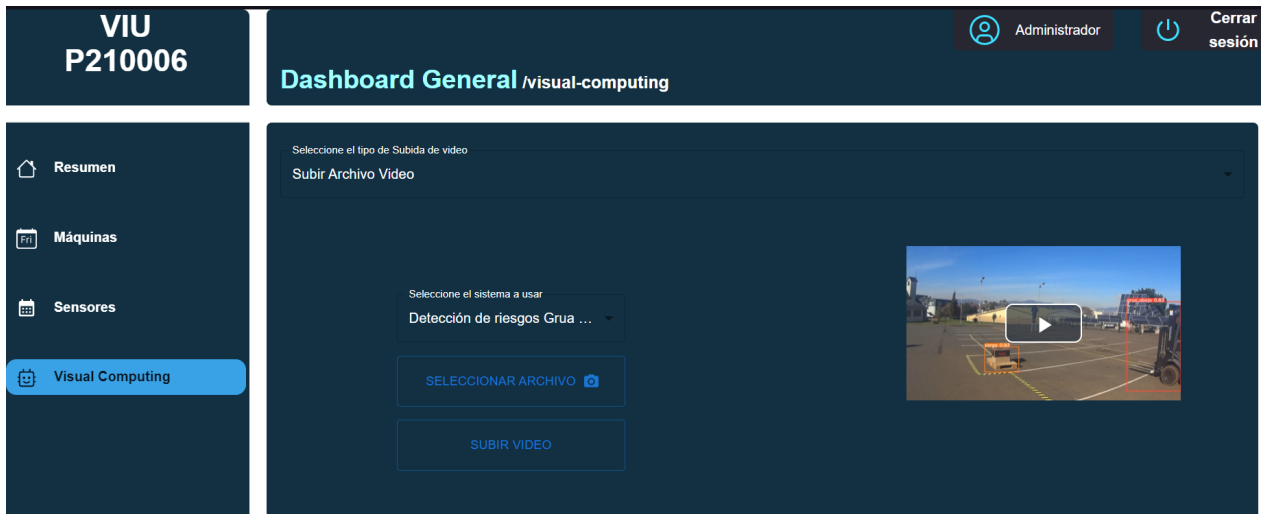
VIU
P210006

Administrador

Cerrar sesión

Dashboard General /visual-computing

Resumen

Fri Máquinas

Sensores

Visual Computing

Seleccione el tipo de Subida de video
Subir Archivo Video

Seleccione el sistema a usar
Detección de riesgos Grua ...

SELECCIONAR ARCHIVO

SUBIR VIDEO